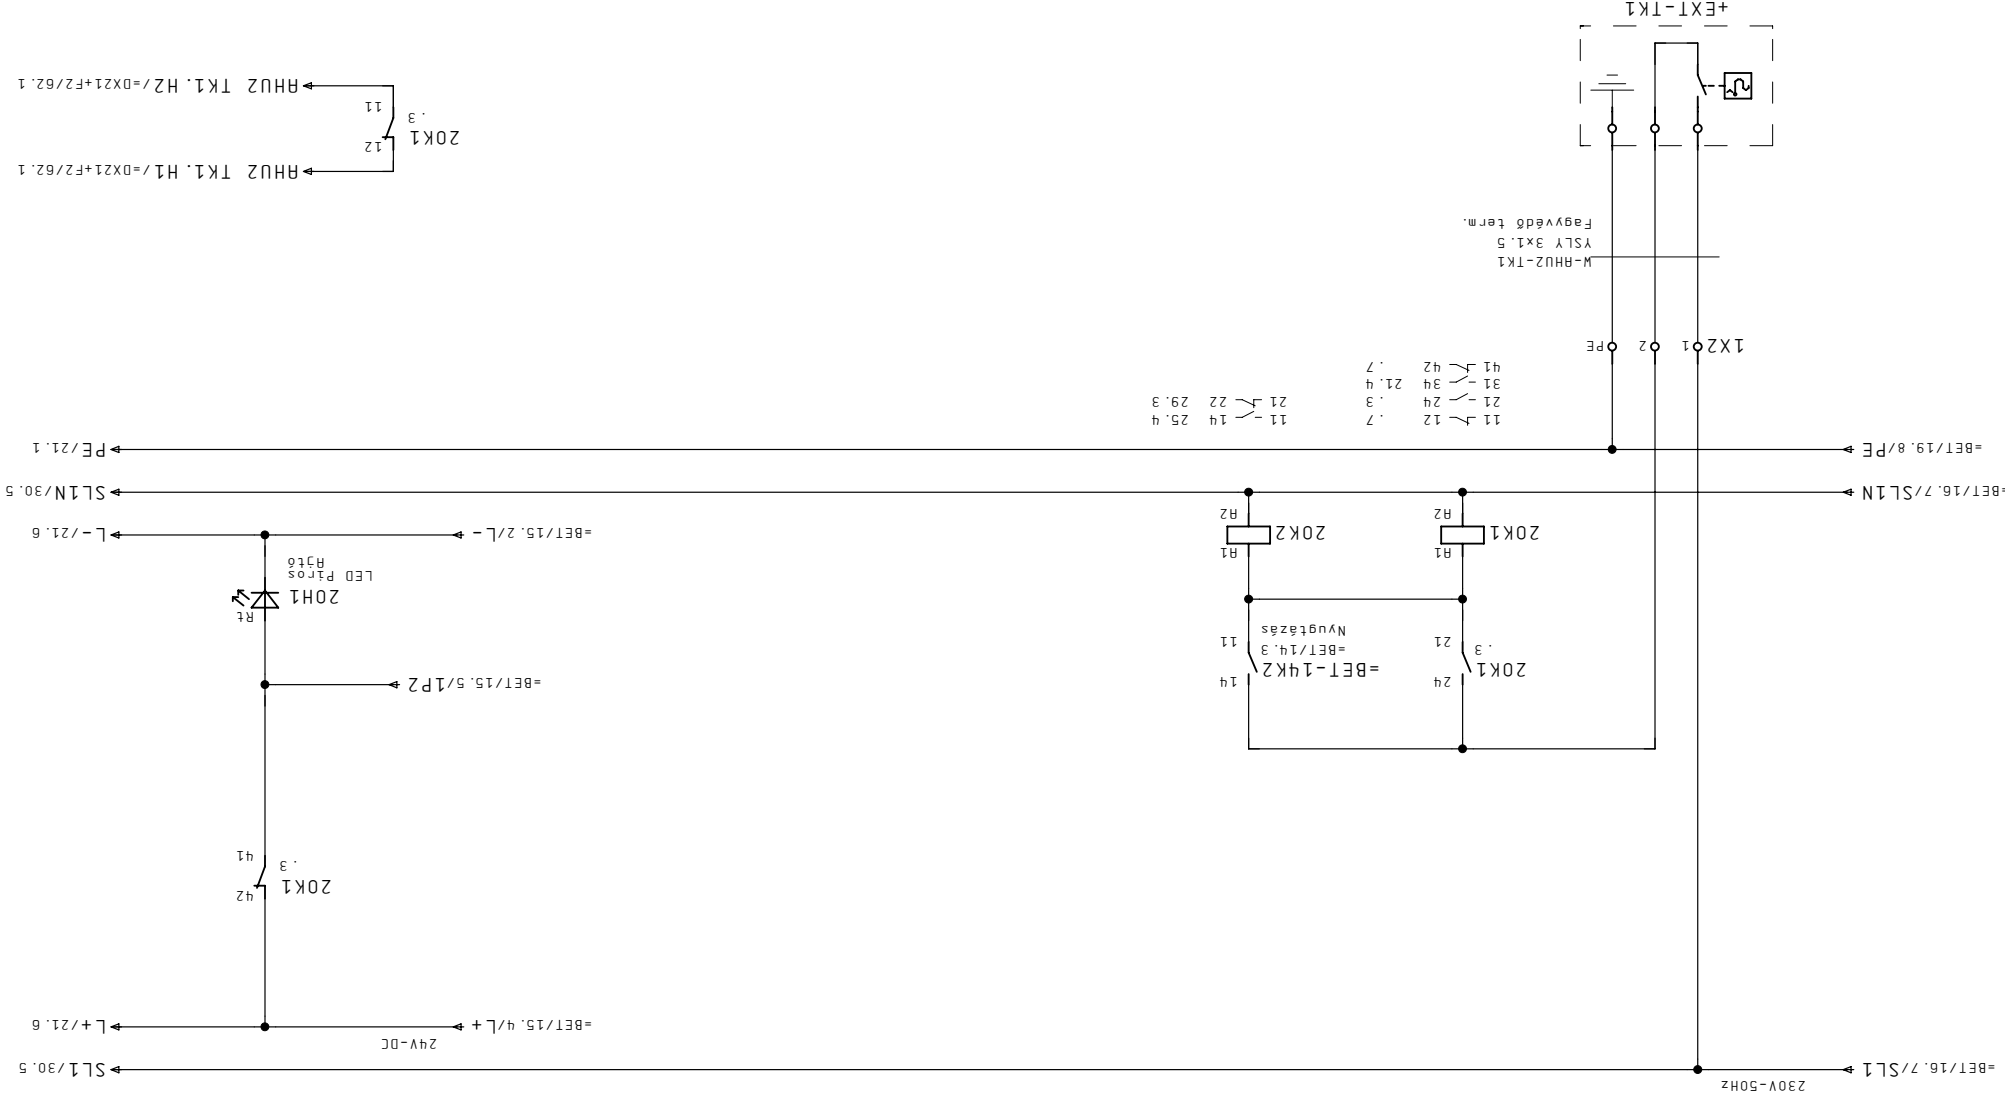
+EXT-TK1

AHU2 TK1.H2/=DX21+F2/62.1
20K1 .3 11 12
AHU2 TK1.H1/=DX21+F2/62.1

Fagyvédő term.
YSLY 3x1.5
W-AHU2-TK1

1X2 1 2 PE

11 12 .7
21 24 .3
31 34 21.4
41 42 .7

11 14 25.4
21 22 29.3

=BET/19.8/PE
PE/21.1
=BET/16.7/SL1N
SL1N/30.5
=BET/15.2/L-
L-/21.6

20K2 A1 A2
20K1 A1 A2

LED Piros
Hiba
20H1
Rt

=BET-14K2
=BET/14.3
Nyugtázás
11 14

20K1 .3 21 24

=BET/15.5/1P2

20K1 .3 41 42

=BET/15.4/L+
L+/21.6
24V-DC

=BET/16.7/SL1
SL1/30.5
230V-50Hz